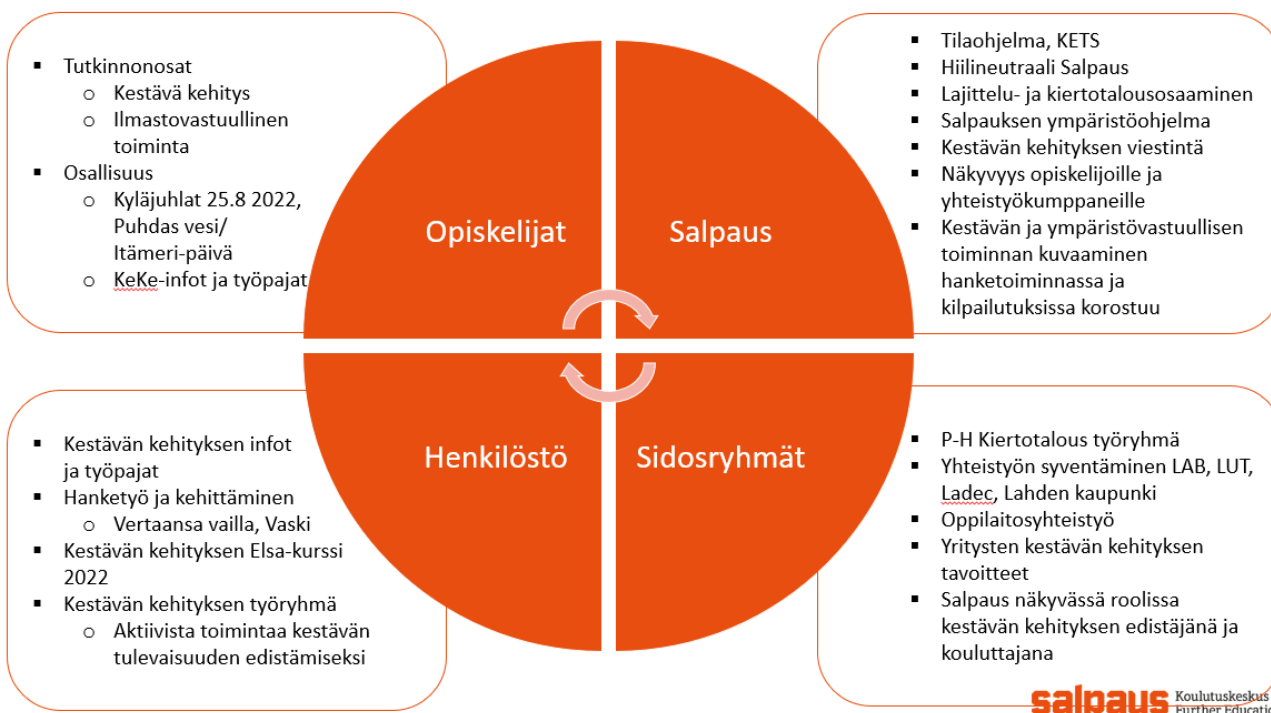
- Tutkinnonosat
  - Kestävä kehitys
  - Ilmastovastuullinen toiminta
- Osallisuus
  - Kyläjuhlat 25.8 2022, Puhdas vesi/ Itämeri-päivä
  - KeKe-infot ja työpajat

- Tilaohjelma, KETS
- Hiilineutraali Salpaus
- Lajittelu- ja kiertotalousosaaminen
- Salpauksen ympäristöohjelma
- Kestävän kehityksen viestintä
- Näkyvyys opiskelijoille ja yhteistyökumppaneille
- Kestävän ja ympäristövastuullisen toiminnan kuvaaminen hanketoiminnassa ja kilpailutuksissa korostuu

Opiskelijat

Salpaus

Henkilöstö

Sidosryhmät

- Kestävän kehityksen infot ja työpajat
- Hanketyö ja kehittäminen
  - Vertaansa vailla, Vaski
- Kestävän kehityksen Elsa-kurssi 2022
- Kestävän kehityksen työryhmä
  - Aktiivista toimintaa kestävän tulevaisuuden edistämiseksi

- P-H Kiertotalous työryhmä
- Yhteistyön syventäminen LAB, LUT, Ladec, Lahden kaupunki
- Oppilaitosyhteistyö
- Yritysten kestävän kehityksen tavoitteet
- Salpaus näkyvässä roolissa kestävän kehityksen edistäjänä ja kouluttajana

salpaus Koulutuskesku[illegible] Further Educatio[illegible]